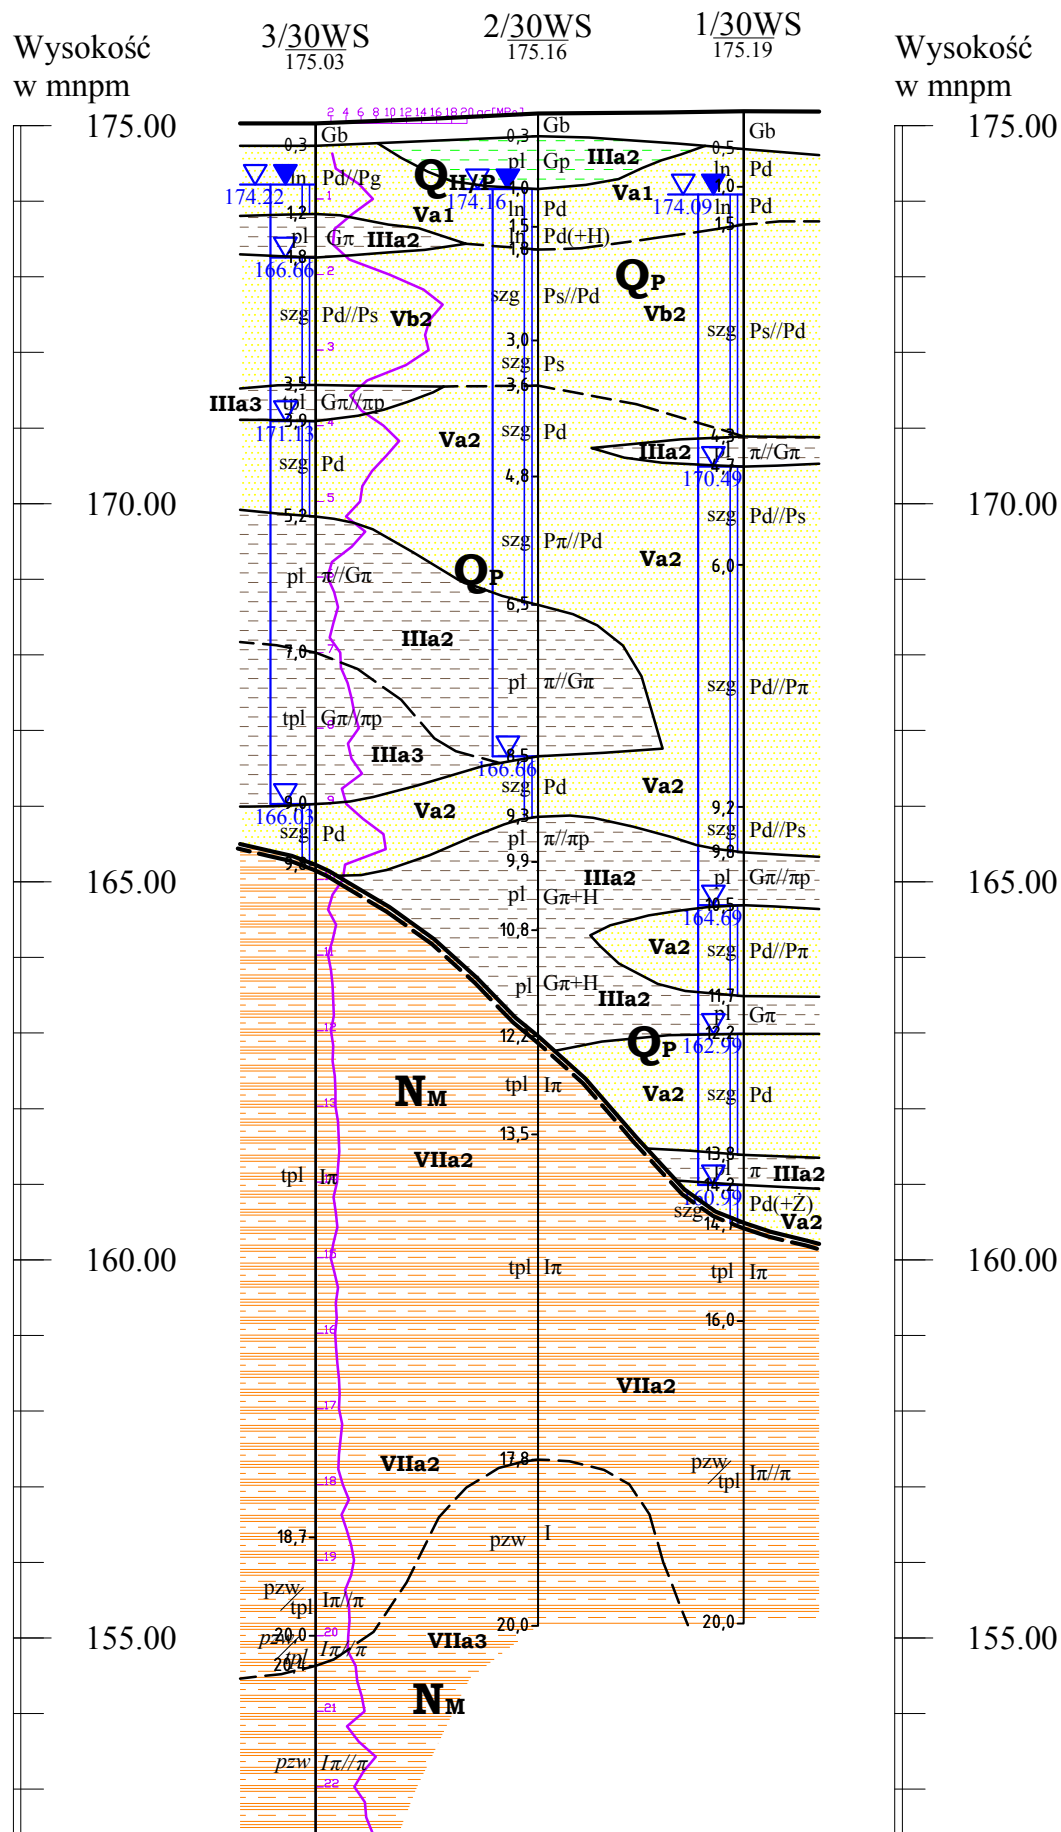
Wysokość w mnpm

3/30WS
175.03

2/30WS
175.16

1/30WS
175.19

Wysokość w mnpm

175.00

2 4 6 8 10 12 14 16 18 20 qc[MPa]

0,3 Gb
ln Pd//Pg
174.22
1,2
pl Gπ IIIa2
1,8
166.66
szg Pd//Ps Vb2
3,5
IIIa3 tpl Gπ//πp
3,9
171.13
szg Pd
5,2
pl π//Gπ
7,0
tpl Gπ//πp
IIIa3
9,0
166.03
szg Pd
9,9
Va2
Va1
QH/P

0,3 Gb
pl Gp IIIa2
1,0
174.16
ln Pd
1,5
1,8 Pd(+H)
szg Ps//Pd
3,0
szg Ps
3,6
szg Pd
Va2
4,8
szg Pπ//Pd
QP
6,5
IIIa2
pl π//Gπ
8,5
166.66
szg Pd
9,3
pl π//πp
9,9
pl Gπ+H
10,8
pl Gπ+H IIIa2
12,2
tpl Iπ
13,5
tpl Iπ
17,8
pzw I
20,0

0,5 Gb
ln Pd
1,0 Va1
174.09 ln Pd
1,5
QP
Vb2
szg Ps//Pd
4,3
IIIa2 pl π//Gπ
4,7
170.49
szg Pd//Ps
6,0 Va2
szg Pd//Pπ
Va2
9,2
szg Pd//Ps
9,8
pl Gπ//πp
IIIa2
10,5
164.69
Va2 szg Pd//Pπ
11,7
pl Gπ
12,2
QP 162.99
Va2 szg Pd
13,8
π IIIa2
14,2
160.99
szg Pd(+Ż)
14,5 Va2
tpl Iπ
16,0
VIIa2
pzw/tpl Iπ//π
20,0

170.00
165.00
NM
VIIa2
tpl Iπ
160.00
VIIa2
18,7
pzw/tpl Iπ//π
155.00
pzw/tpl 20,0
20,4 Iπ//π
VIIa3
NM
pzw Iπ//π

170.00
165.00
160.00
155.00